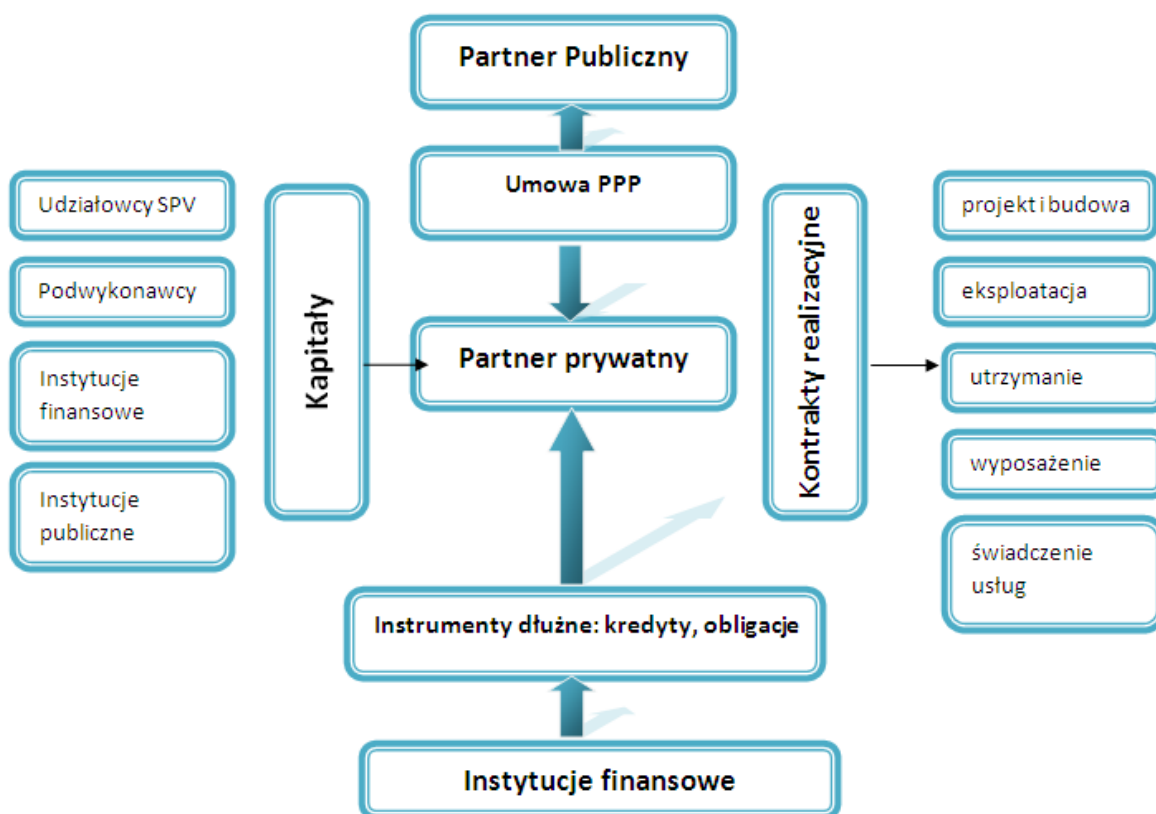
Partner Publiczny

Umowa PPP

Udziałowcy SPV

Podwykonawcy

Instytucje finansowe

Instytucje publiczne

Kapitały

Partner prywatny

Kontrakty realizacyjne

projekt i budowa

eksploatacja

utrzymanie

wyposażenie

świadczenie usług

Instrumenty dłużne: kredyty, obligacje

Instytucje finansowe